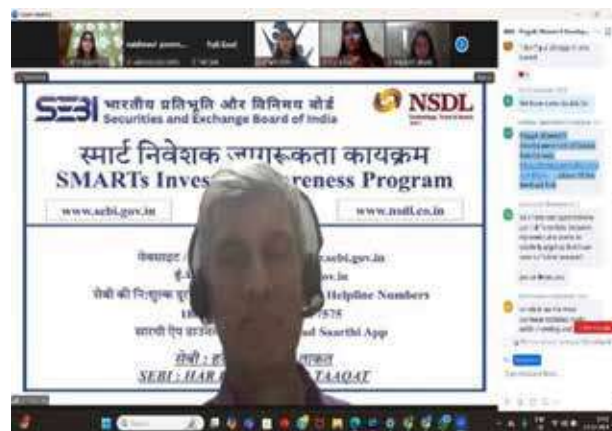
SEBI भारतीय प्रतिभूति और विनिमय बोर्ड
Securities and Exchange Board of India

NSDL

स्मार्ट निवेशक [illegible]गरूकता कायक्रम
SMARTs Inves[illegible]reness Program

www.sebi.gov.in

www.nsdl.co.in

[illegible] .sebi.gov.in
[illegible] .v.in
सेबी की नि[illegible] Helpline Numbers
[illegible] 7575
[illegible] Saarthi App
सेबी : ह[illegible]
SEBI : HAR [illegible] TAAQAT